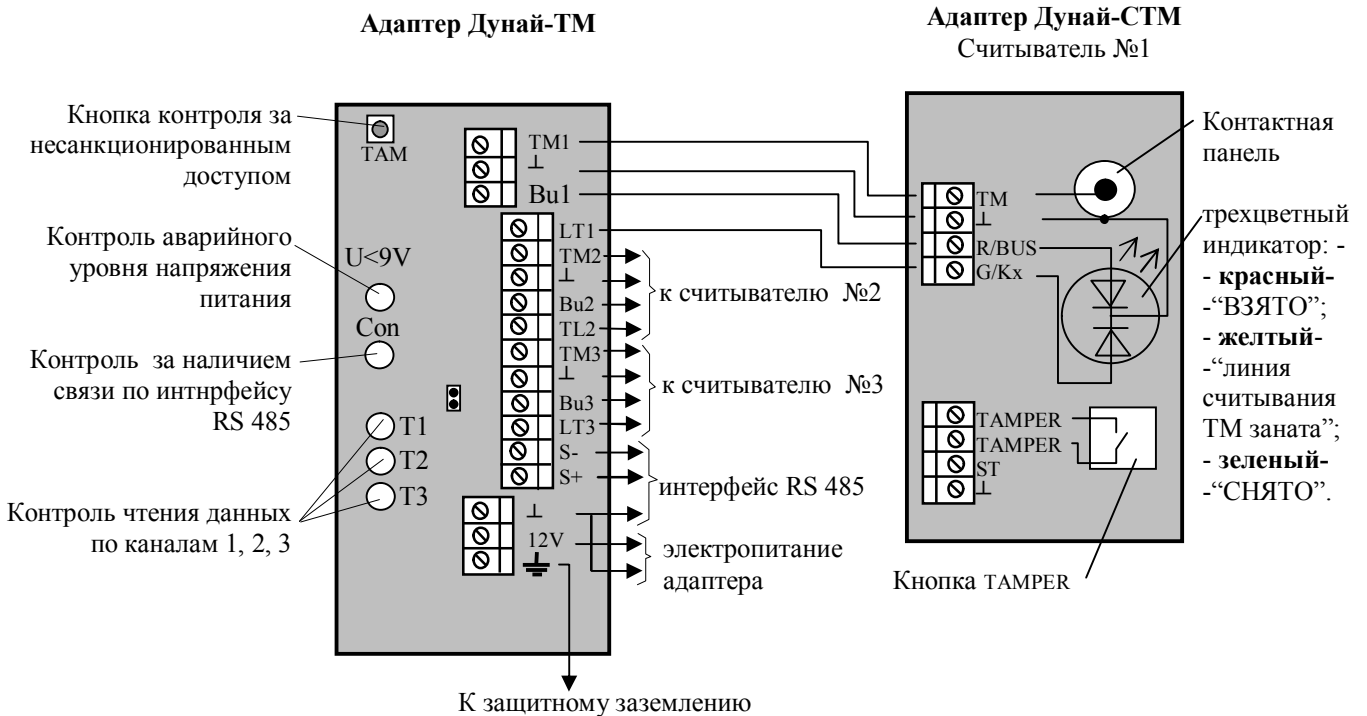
**Адаптер Дунай-ТМ**

**Адаптер Дунай-СТМ**
Считыватель №1

Кнопка контроля за несанкционированным доступом

TAM

TM1
⊥
Bu1

LT1
TM2
⊥
Bu2
TL2
TM3
⊥
Bu3
LT3
S-
S+

к считывателю №2

к считывателю №3

интерфейс RS 485

⊥
12V

электропитание адаптера

Контроль аварийного уровня напряжения питания

U<9V

Con

Контроль за наличием связи по интнрфейсу RS 485

T1
T2
T3

Контроль чтения данных по каналам 1, 2, 3

К защитному заземлению

Контактная панель

TM
⊥
R/BUS
G/Kx

трехцветный индикатор: - - **красный-** -"ВЗЯТО"; - **желтый-** -"линия считывания ТМ заната"; - **зеленый-** -"СНЯТО".

TAMPER
TAMPER
ST
⊥

Кнопка TAMPER